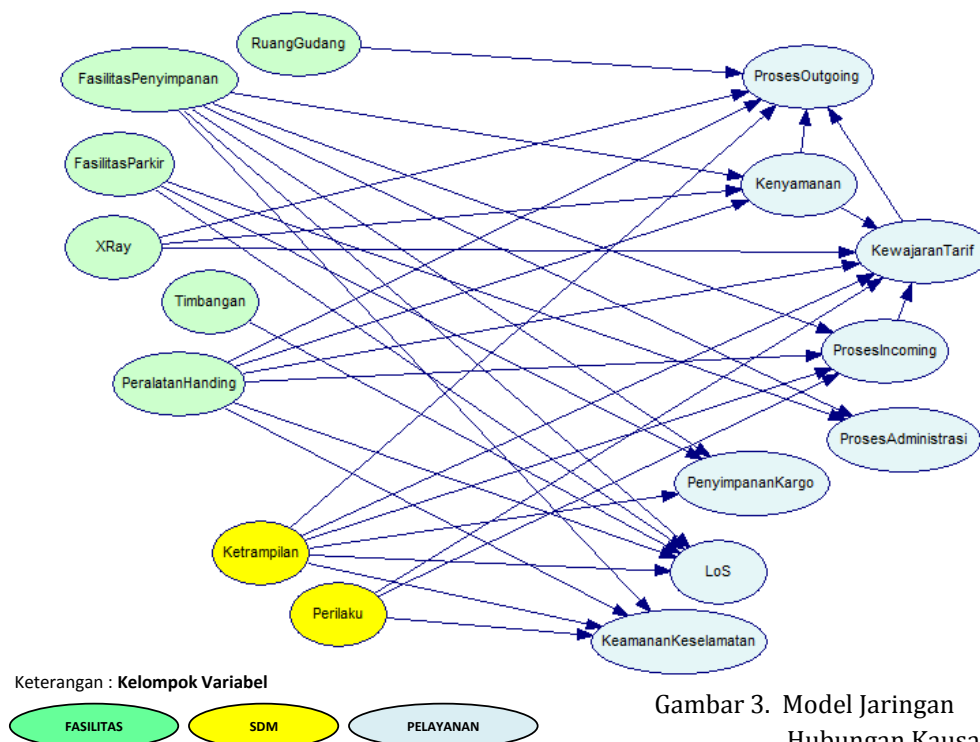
RuangGudang

FasilitasPenyimpanan

FasilitasParkir

XRay

Timbangan

PeralatanHanding

Ketrampilan

Perilaku

ProsesOutgoing

Kenyamanan

KewajaranTarif

ProsesIncoming

ProsesAdministrasi

PenyimpananKargo

LoS

KeamananKeselamatan

Keterangan : **Kelompok Variabel**

FASILITAS

SDM

PELAYANAN

Gambar 3. Model Jaringan Hubungan Kausa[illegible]